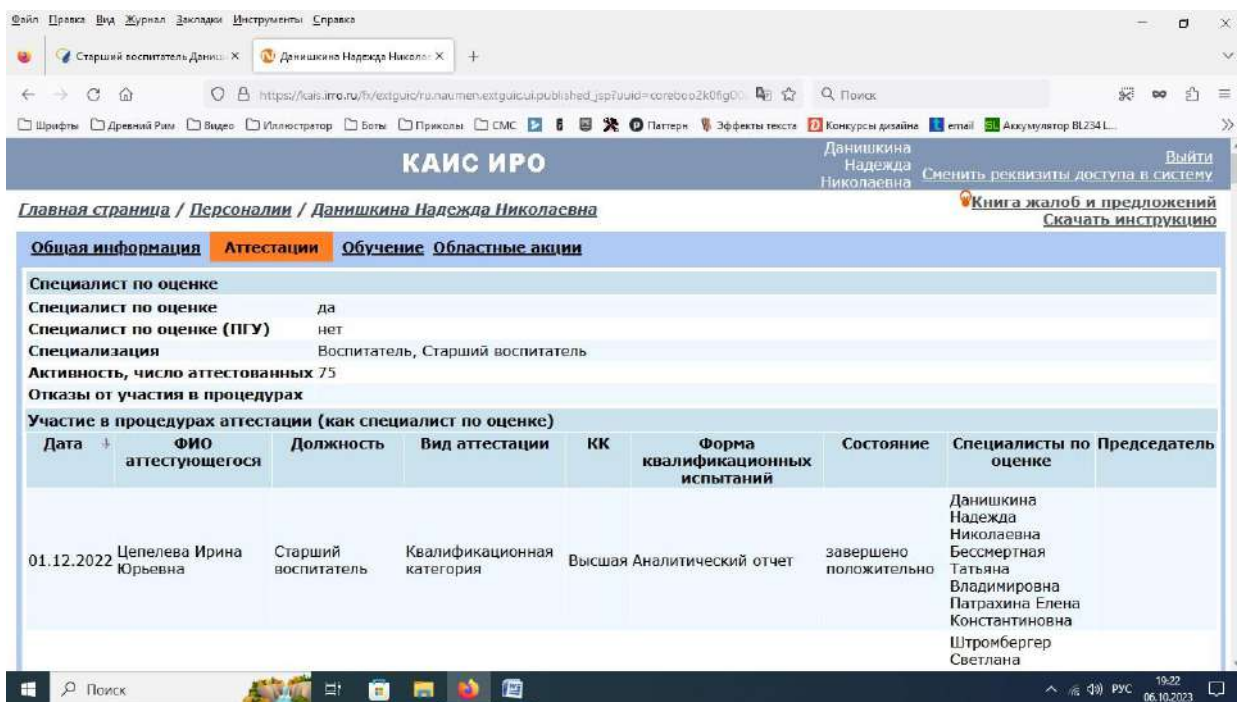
Файл Правка Вид Журнал Закладки Инструменты Справка

Старший воспитатель Даниш ×
Данишкина Надежда Николае ×
+

https://kais.iro.ru/fx/extguic/ru.naumen.extguicui.published_jsp?uuid=corebo02k0fg00

Поиск

Шрифты Древний Рим Видео Иллюстратор Боты Приколы СМС Паттерн Эффекты текста Конкурсы дизайна email Аккумулятор BL234 L...

КАИС ИРО

Данишкина Надежда Николаевна

Выйти
Сменить реквизиты доступа в систему

Главная страница / Персоналии / Данишкина Надежда Николаевна

Книга жалоб и предложений
Скачать инструкцию

Общая информация Аттестации Обучение Областные акции

Специалист по оценке

| Специалист по оценке | да |
|---|---|
| Специалист по оценке (ПГУ) | нет |
| Специализация | Воспитатель, Старший воспитатель |
| Активность, число аттестованных | 75 |
| Отказы от участия в процедурах | |

Участие в процедурах аттестации (как специалист по оценке)

| Дата | ФИО аттестующегося | Должность | Вид аттестации | КК | Форма квалификационных испытаний | Состояние | Специалисты по оценке | Председатель |
|---|---|---|---|---|---|---|---|---|
| 01.12.2022 | Цепелева Ирина Юрьевна | Старший воспитатель | Квалификационная категория | Высшая | Аналитический отчет | завершено положительно | Данишкина Надежда Николаевна Бессмертная Татьяна Владимировна Патрахина Елена Константиновна | |
| | | | | | | | Штромбергер Светлана | |

Поиск

РУС 19:22 06.10.2023